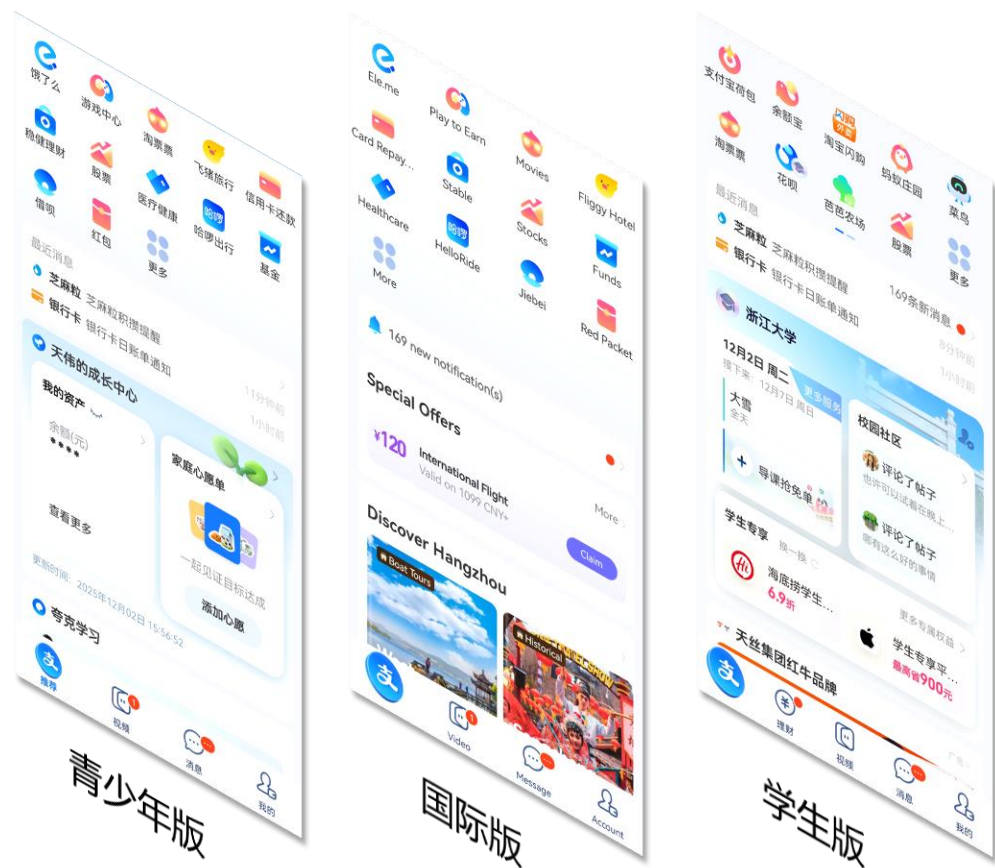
饿了么
游戏中心
稳健理财
淘票票
飞猪旅行
股票
借呗
医疗健康
信用卡还款
红包
哈啰出行
更多
基金
最近消息
芝麻粒 芝麻粒积攒提醒
银行卡 银行卡日账单通知
天伟的成长中心
11分钟前
1小时前
我的资产
余额(元)
****
家庭心愿单
查看更多
一起见证目标达成
添加心愿
更新时间：2025年12月02日 15:56:52
夸克学习
推荐
视频
消息
我的

青少年版

Ele.me
Play to Earn
Card Repay...
Movies
Stable
Healthcare
Fliggy Hotel
Stocks
HelloRide
More
Funds
Jiebei
Red Packet
169 new notification(s)
Special Offers
¥120
International Flight
Valid on 1099 CNY+
More
Claim
Discover Hangzhou
Boat Tours
Historical
Video
Message
Account

国际版

支付宝荷包
余额宝
淘宝闪购
淘票票
花呗
蚂蚁庄园
菜鸟
最近消息
芭芭农场
股票
芝麻粒 芝麻粒积攒提醒
更多
银行卡 银行卡日账单通知
169条新消息
浙江大学
多分钟前
12月2日 周二
1小时前
接下来：12月7日 周日
更多服务
大雪
全天
校园社区
导课抢免单
评论了帖子
也许可以试着在晚上...
评论了帖子
哪有这么好的事情
学生专享
换一换
海底捞学生...
6.9折
更多专属权益
天丝集团红牛品牌
学生专享平...
最高省900元
理财
视频
消息
我的

学生版